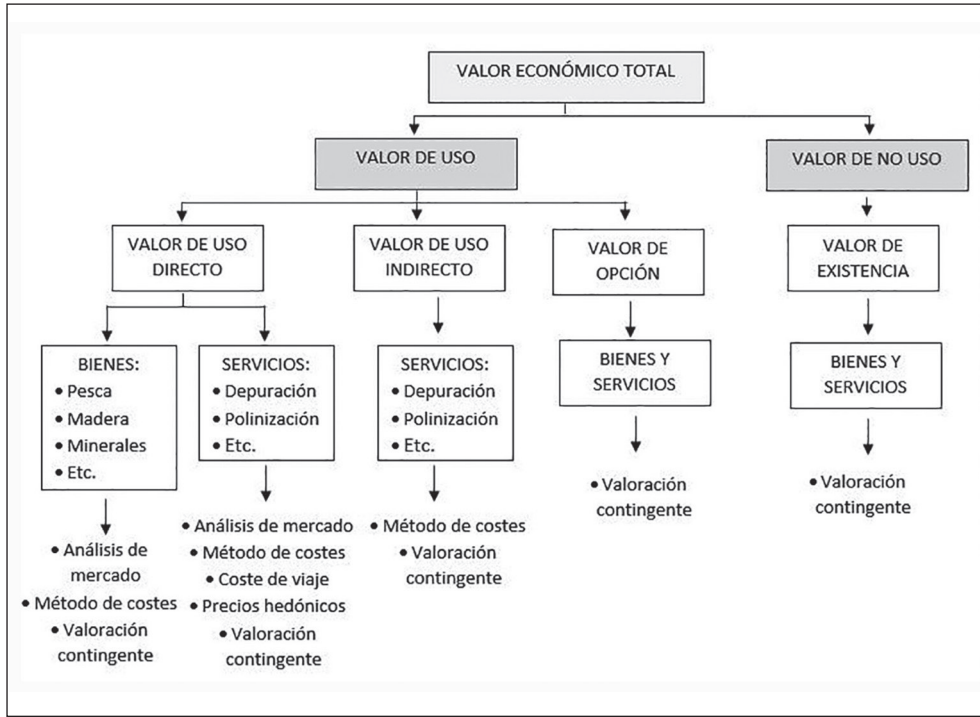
VALOR ECONÓMICO TOTAL

VALOR DE USO

VALOR DE NO USO

VALOR DE USO DIRECTO

VALOR DE USO INDIRECTO

VALOR DE OPCIÓN

VALOR DE EXISTENCIA

BIENES:
• Pesca
• Madera
• Minerales
• Etc.

• Análisis de mercado
• Método de costes
• Valoración contingente

SERVICIOS:
• Depuración
• Polinización
• Etc.

• Análisis de mercado
• Método de costes
• Coste de viaje
• Precios hedónicos
• Valoración contingente

SERVICIOS:
• Depuración
• Polinización
• Etc.

• Método de costes
• Valoración contingente

BIENES Y SERVICIOS

• Valoración contingente

BIENES Y SERVICIOS

• Valoración contingente